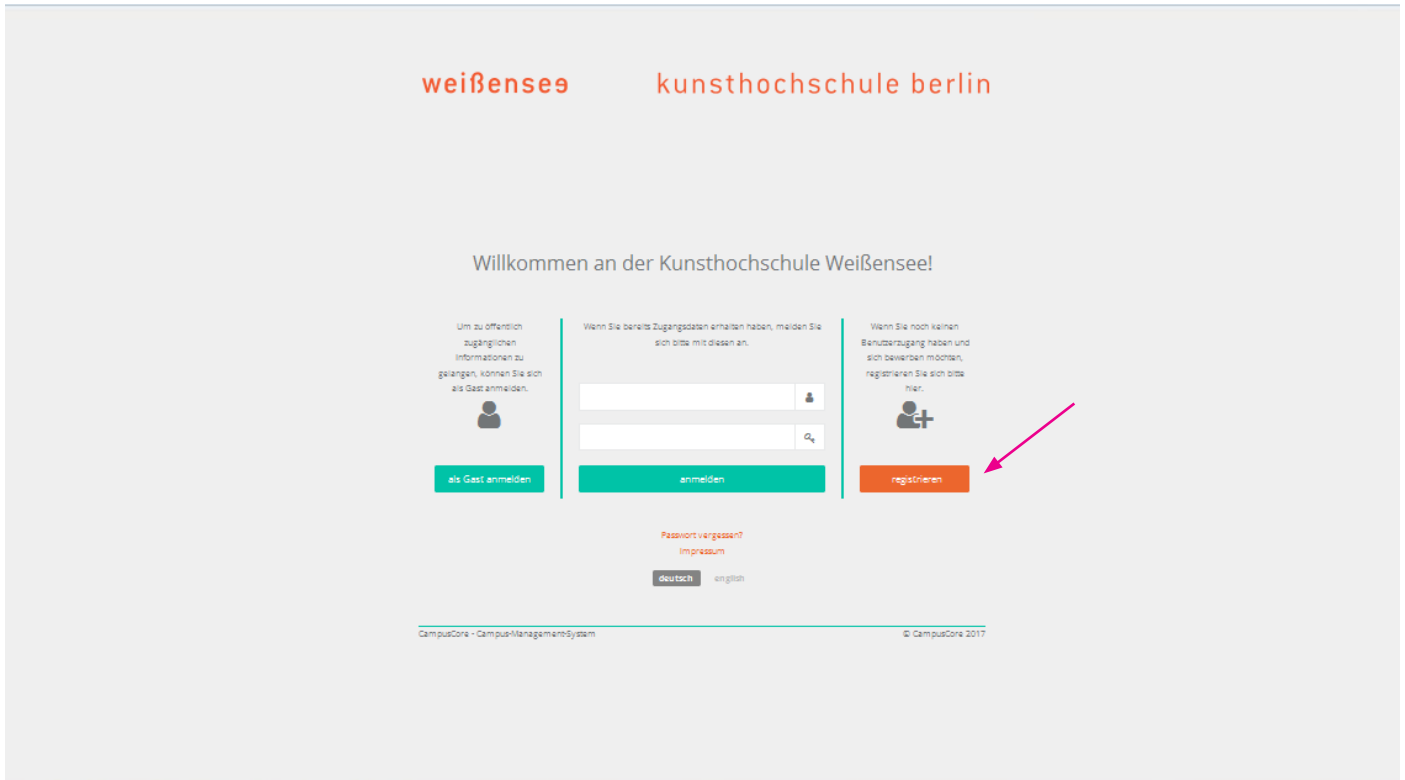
weißensee kunsthochschule berlin

Willkommen an der Kunsthochschule Weißensee!

Um zu öffentlich zugänglichen Informationen zu gelangen, können Sie sich als Gast anmelden.

als Gast anmelden

Wenn Sie bereits Zugangsdaten erhalten haben, melden Sie sich bitte mit diesen an.

anmelden

Wenn Sie noch keinen Benutzerzugang haben und sich bewerben möchten, registrieren Sie sich bitte hier.

registrieren

Passwort vergessen?
Impressum

deutsch english

CampusCore - Campus-Management-System

© CampusCore 2017